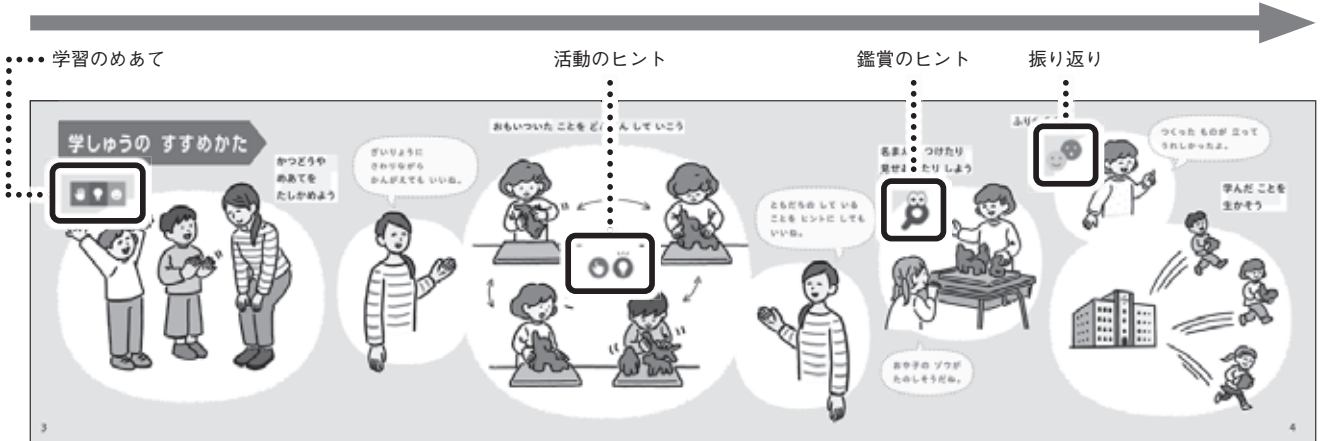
学習のめあて

活動のヒント

鑑賞のヒント

振り返り

学しゅうの すすめかた

かつどうや めあてを たしかめよう

ざいりょうに さわりながら かんがえても いいね。

おもいついた ことを ど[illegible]ん して いこう

ともだちの して いる ことを ヒントに しても いいね。

名まえ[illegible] つけたり 見せ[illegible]たり しよう

おや子の ゾウが たのしそうだね。

ふり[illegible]

つくった ものが 立って うれしかったよ。

学んだ ことを 生かそう

3

4